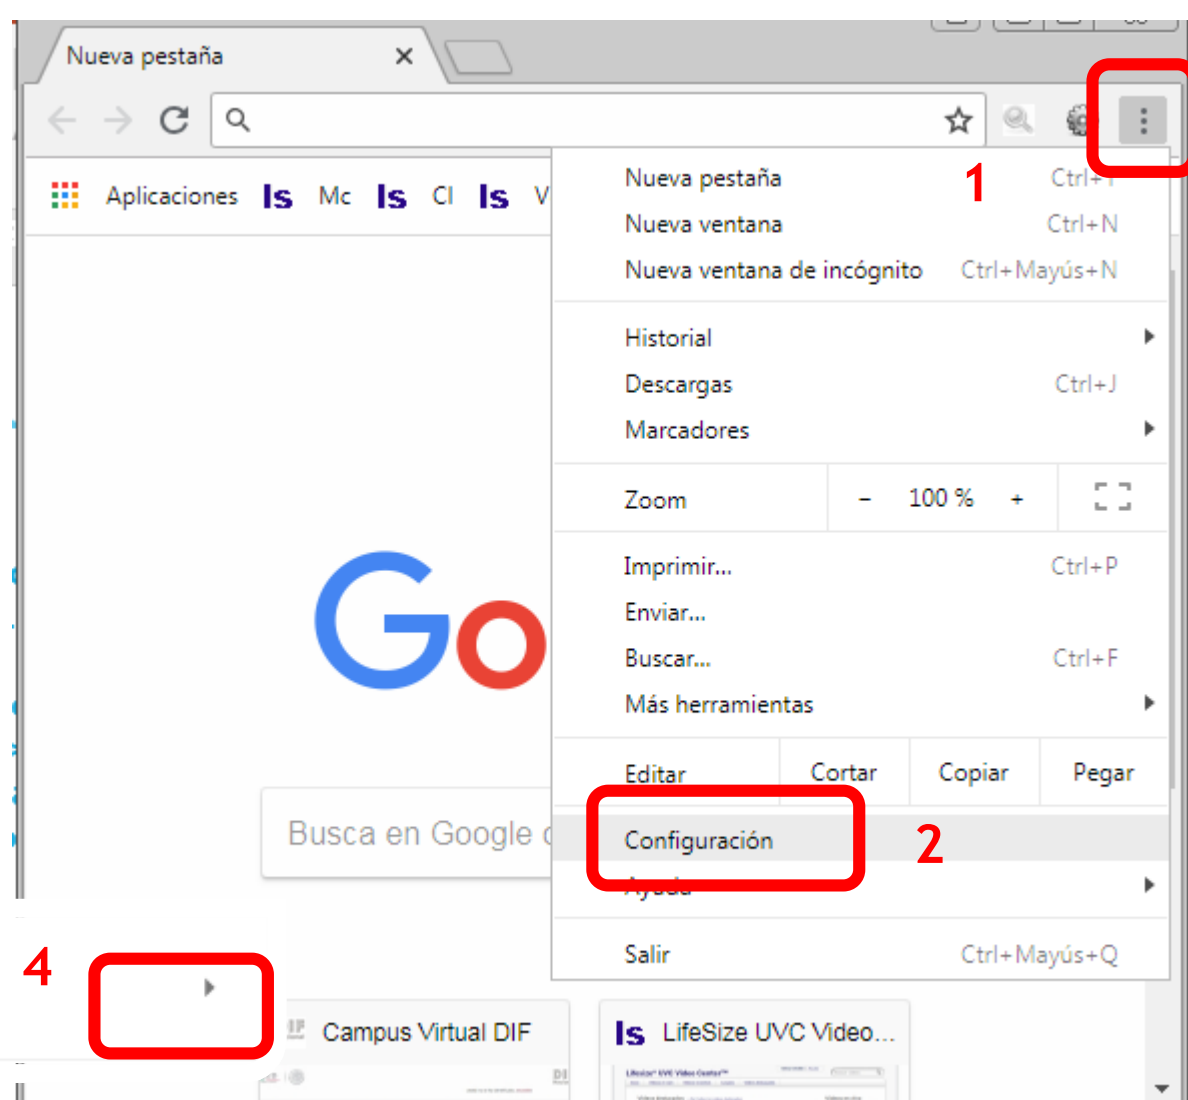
Nueva pestaña ×

Aplicaciones ls Mc ls Cl ls V

Nueva pestaña Ctrl+T
Nueva ventana Ctrl+N
Nueva ventana de incógnito Ctrl+Mayús+N

Historial
Descargas Ctrl+J
Marcadores

Zoom – 100 % +

Imprimir... Ctrl+P
Enviar...
Buscar... Ctrl+F
Más herramientas

Editar Cortar Copiar Pegar

Configuración
Ayuda

Salir Ctrl+Mayús+Q

1
2
4

Busca en Google

Campus Virtual DIF
ls LifeSize UVC Video...